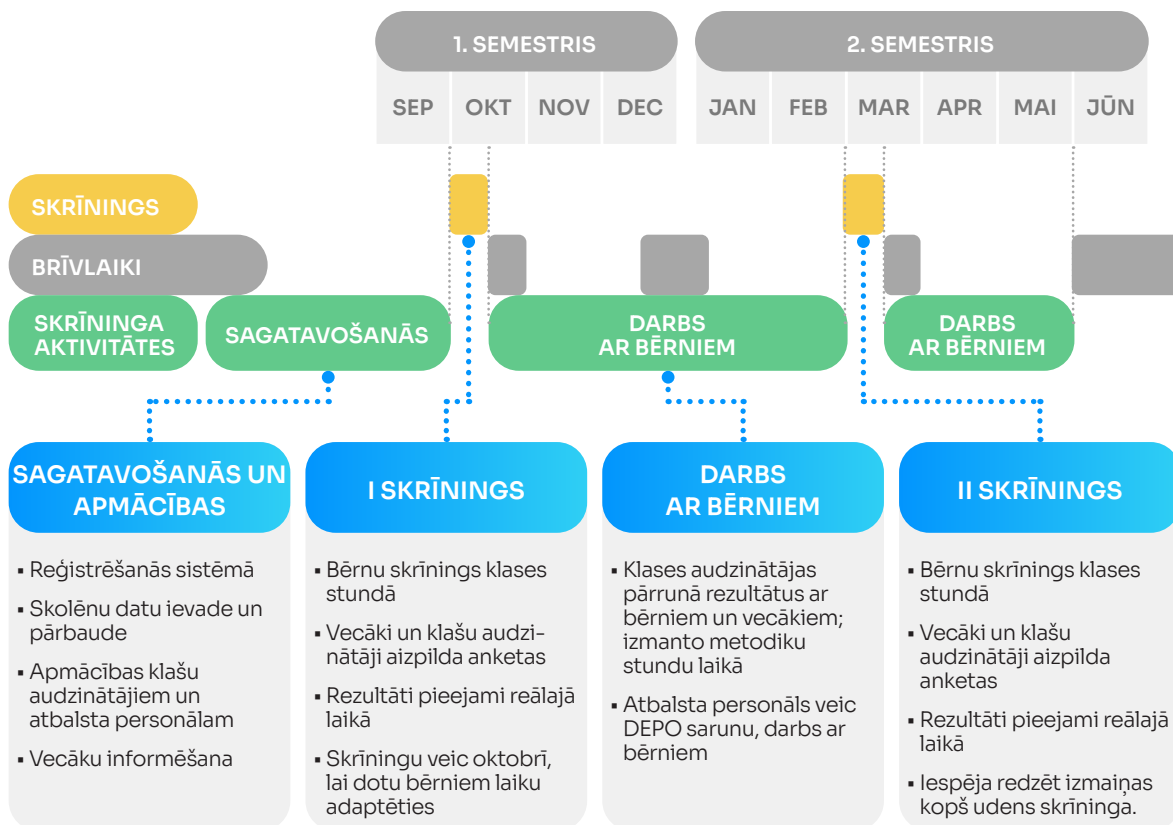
1. SEMESTRIS

2. SEMESTRIS

| SEP | OKT | NOV | DEC | JAN | FEB | MAR | APR | MAI | JŪN |
|---|---|---|---|---|---|---|---|---|---|

SKRĪNINGS

BRĪVLAIKI

SKRĪNINGA AKTIVITĀTES

SAGATAVOŠANĀS

DARBS AR BĒRNIEM

DARBS AR BĒRNIEM

SAGATAVOŠANĀS UN APMĀCĪBAS

- Reģistrēšanās sistēmā
- Skolēnu datu ievade un pārbaude
- Apmācības klašu audzinātājiem un atbalsta personālam
- Vecāku informēšana

I SKRĪNINGS

- Bērnu skrīnings klases stundā
- Vecāki un klašu audzinātāji aizpilda anketas
- Rezultāti pieejami reālajā laikā
- Skrīningu veic oktobrī, lai dotu bērniem laiku adaptēties

DARBS AR BĒRNIEM

- Klases audzinātājas pārrunā rezultātus ar bērniem un vecākiem; izmanto metodiku stundu laikā
- Atbalsta personāls veic DEPO sarunu, darbs ar bērniem

II SKRĪNINGS

- Bērnu skrīnings klases stundā
- Vecāki un klašu audzinātāji aizpilda anketas
- Rezultāti pieejami reālajā laikā
- Iespēja redzēt izmaiņas kopš udens skrīninga.